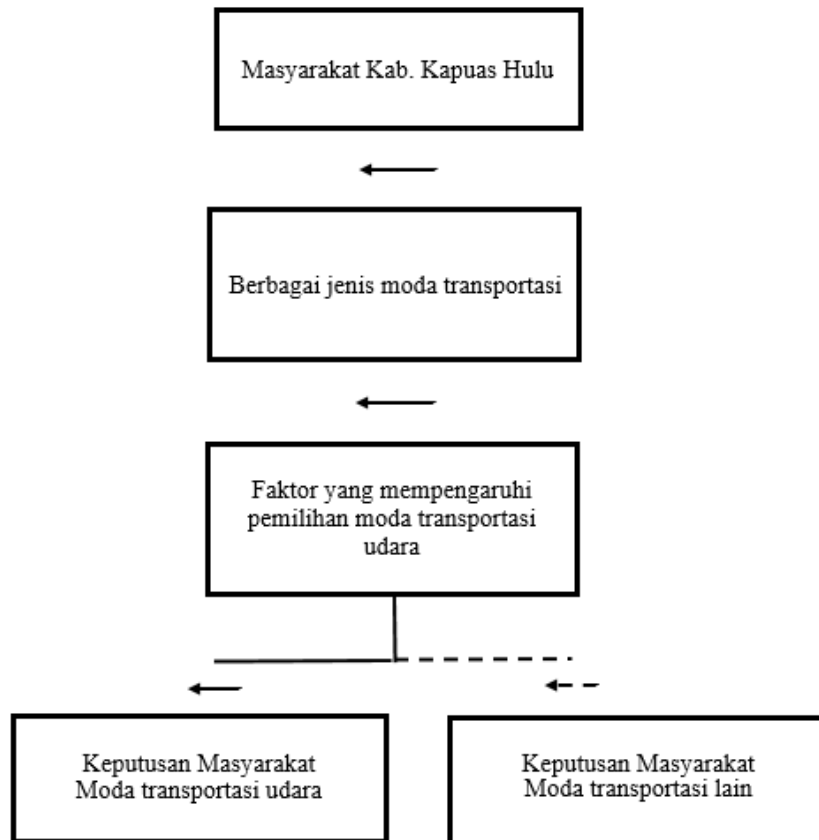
Masyarakat Kab. Kapuas Hulu

Berbagai jenis moda transportasi

Faktor yang mempengaruhi pemilihan moda transportasi udara

Keputusan Masyarakat Moda transportasi udara

Keputusan Masyarakat Moda transportasi lain